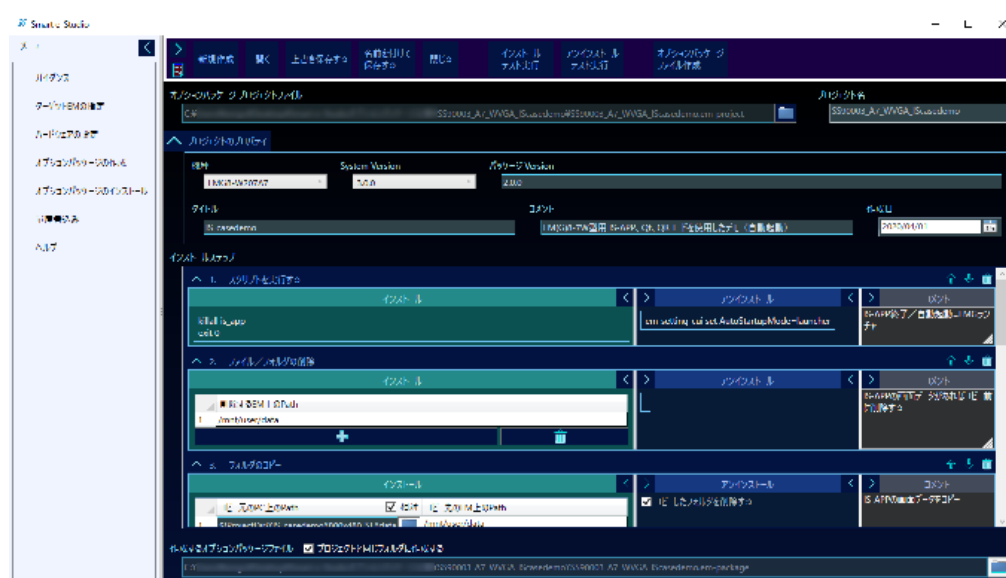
Smart Studio

メニュー
ガイダンス
ターゲットEMの設定
ハードウェアの設定
オプションパッケージの作成
オプションパッケージのインストール
書き込み
ヘルプ

新規作成 開く 上書き保存する 名前を付けて保存する 閉じる インストールテスト実行 アンインストールテスト実行 オプションパッケージファイル作成

オプションパッケージプロジェクトファイル
C:¥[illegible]SS90003_A7_WVGA_ISusedemo¥SS90003_A7_WVGA_ISusedemo.em-project
プロジェクト名
SS90003_A7_WVGA_ISusedemo

プロジェクトのプロパティ
機種
UMXMX-W207A7
System Version
1.0.0
パッケージVersion
1.0.0
タイトル
IS-usedemo
コメント
UMXMX-7W専用 IS-APPを使用したデモ（自動起動）
作成日
2020/04/01

インストールステップ
1. スクリプトを実行する
インストール
killall is_app
exit 0
アンインストール
em-setting -ui set AutoStartupMode=Launcher
コメント
IS-APP終了／自動起動→ILMランチャ

2. ファイル／フォルダの削除
インストール
削除するEM上のPath
1 /mnt/user/data
アンインストール
コメント
IS-APP用データフォルダを削除

3. フォルダのコピー
インストール
PC上の元のPath 上書き EM上の元のPath
1 SS90003¥ISusedemo¥800x480_ISdata /mnt/user/data
アンインストール
☑ コピーしたフォルダを削除する
コメント
IS-APP用のデータをコピー

作成するオプションパッケージファイル ☑ プロジェクトフォルダに保存する
C:¥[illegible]SS90003_A7_WVGA_ISusedemo¥SS90003_A7_WVGA_ISusedemo.em-package